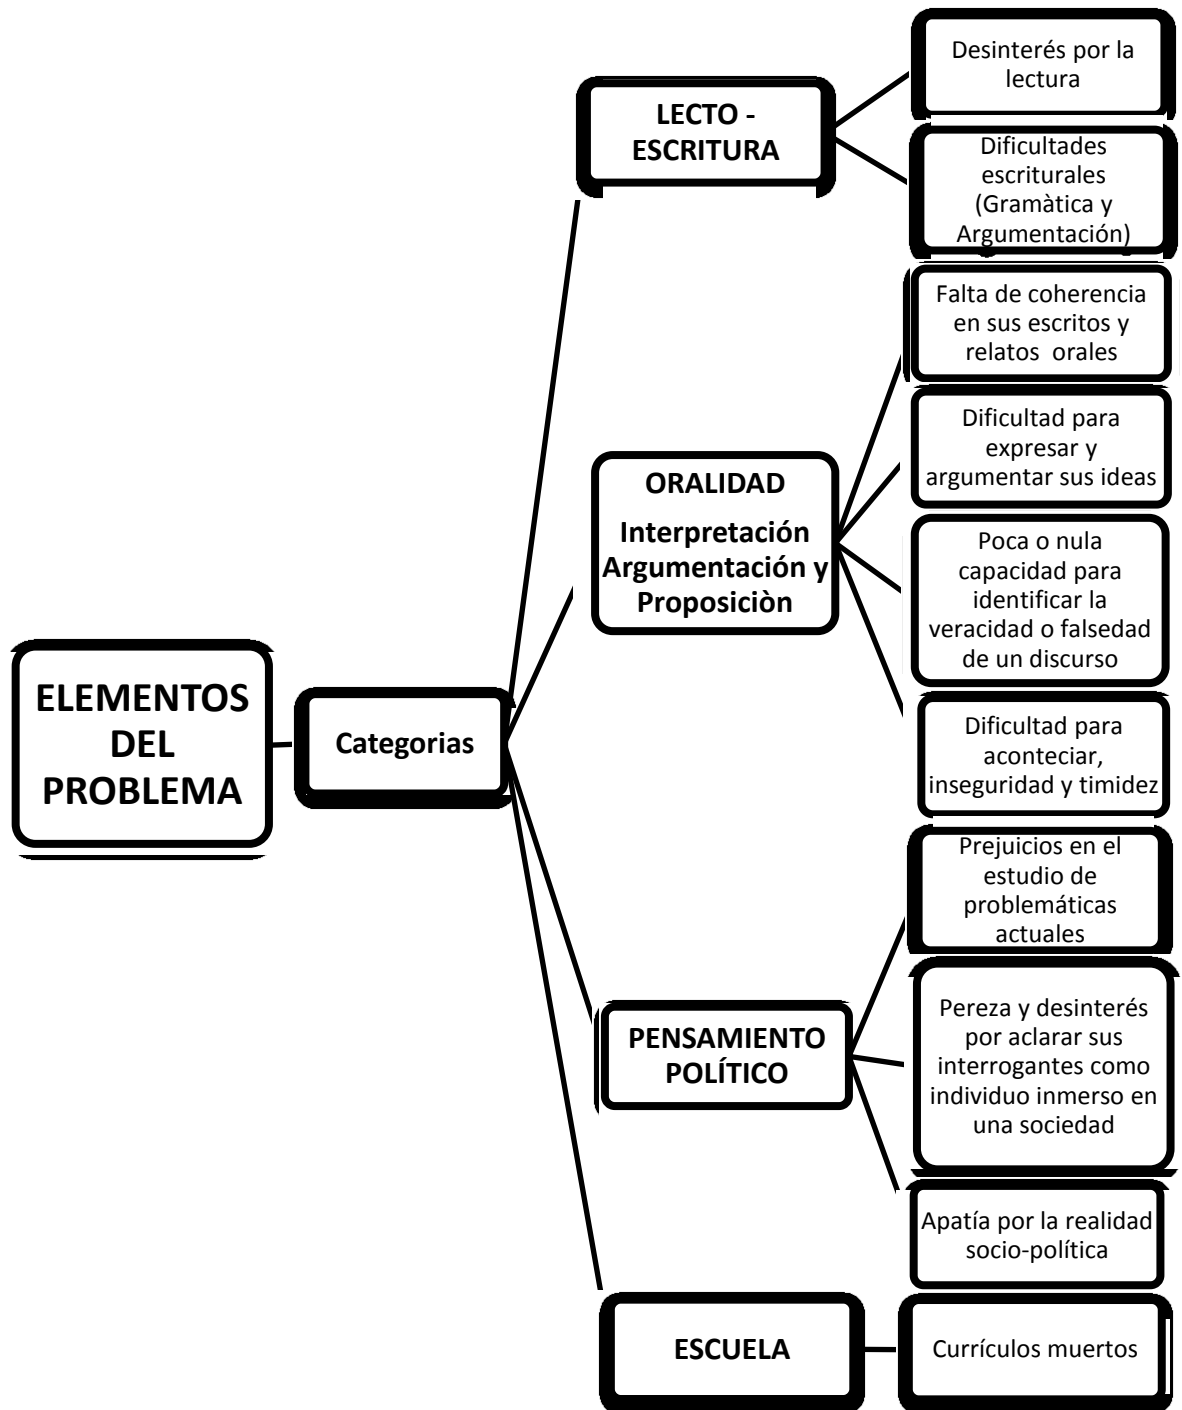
ELEMENTOS DEL PROBLEMA

Categorias

LECTO - ESCRITURA

Desinterés por la lectura

Dificultades escriturales (Gramàtica y Argumentación)

ORALIDAD

Interpretación Argumentación y Proposiciòn

Falta de coherencia en sus escritos y relatos orales

Dificultad para expresar y argumentar sus ideas

Poca o nula capacidad para identificar la veracidad o falsedad de un discurso

Dificultad para aconteciar, inseguridad y timidez

PENSAMIENTO POLÍTICO

Prejuicios en el estudio de problemáticas actuales

Pereza y desinterés por aclarar sus interrogantes como individuo inmerso en una sociedad

Apatía por la realidad socio-política

ESCUELA

Currículos muertos